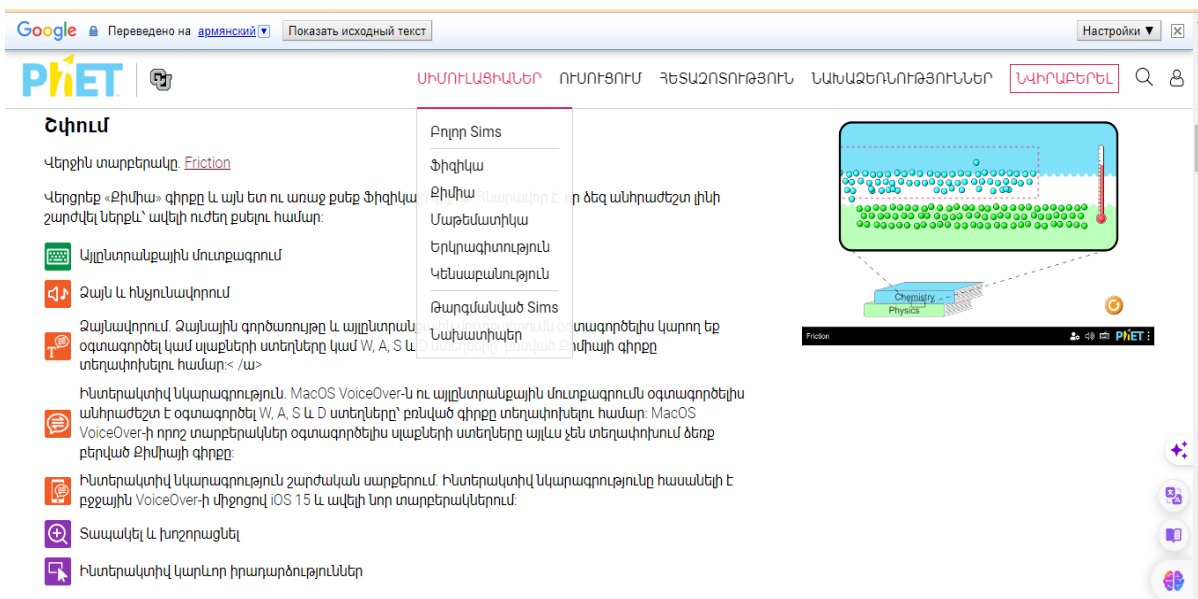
Google Переведено на армянский ▼ Показать исходный текст

Настройки ▼ ✕

PhET

ՍԻՄՈՒԼԱՑԻԱՆԵՐ ՈՒՍՈՒՑՈՒՄ ՀԵՏԱԶՈՏՈՒԹՅՈՒՆ ՆԱԽԱՁԵՌՆՈՒԹՅՈՒՆՆԵՐ ՆՎԻՐԱԲԵՐԵԼ

Շփում

Վերջին տարբերակը. Friction

Վերցրեք «Քիմիա» գիրքը և այն ետ ու առաջ քսեք Ֆիզիկա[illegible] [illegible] է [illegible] ձեզ անհրաժեշտ լինի շարժվել ներքև՝ ավելի ուժեղ քսելու համար:

Բոլոր Sims

Ֆիզիկա

Քիմիա

Մաթեմատիկա

Երկրագիտություն

Կենսաբանություն

Թարգմանված Sims

Նախատիպեր

Այլընտրանքային մուտքագրում

Ձայն և հնչյունավորում

Ձայնավորում. Ձայնային գործառույթը և այլընտրանք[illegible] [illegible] օգտագործելիս կարող եք օգտագործել կամ սլաքների ստեղները կամ W, A, S և D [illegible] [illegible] Քիմիայի գիրքը տեղափոխելու համար:< /ա>

Ինտերակտիվ նկարագրություն. MacOS VoiceOver-ն ու այլընտրանքային մուտքագրումն օգտագործելիս անհրաժեշտ է օգտագործել W, A, S և D ստեղները՝ բռնված գիրքը տեղափոխելու համար: MacOS VoiceOver-ի որոշ տարբերակներ օգտագործելիս սլաքների ստեղները այլևս չեն տեղափոխում ձեռք բերված Քիմիայի գիրքը:

Ինտերակտիվ նկարագրություն շարժական սարքերում. Ինտերակտիվ նկարագրությունը հասանելի է բջջային VoiceOver-ի միջոցով iOS 15 և ավելի նոր տարբերակներում:

Տապակել և խոշորացնել

Ինտերակտիվ կարևոր իրադարձություններ

Chemistry
Physics

Friction
PhET